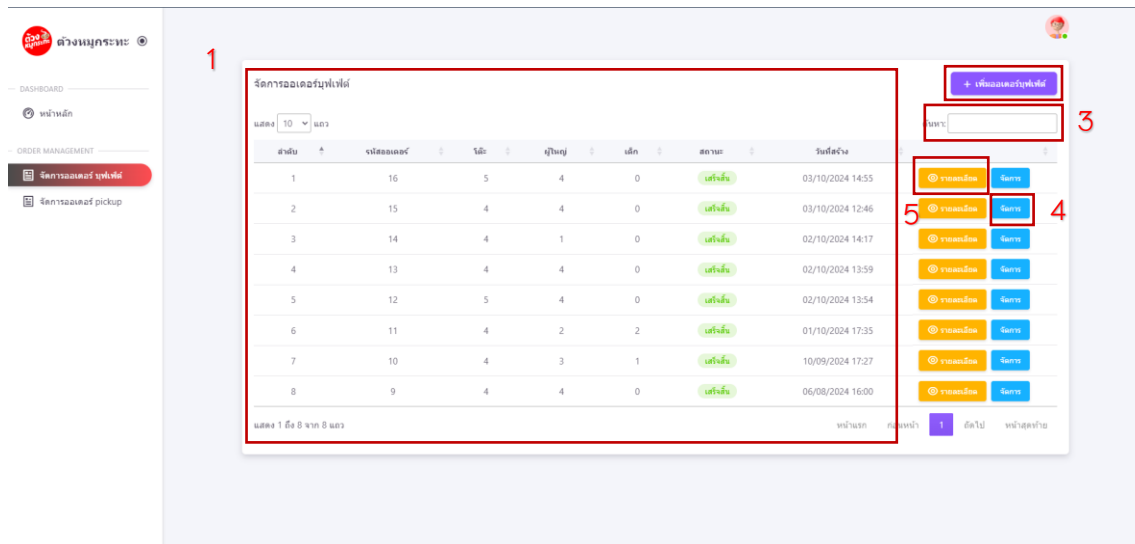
ด้วงหมูกระทะ

DASHBOARD

หน้าหลัก

ORDER MANAGEMENT

จัดการออเดอร์ บุฟเฟ่ต์

จัดการออเดอร์ pickup

1

จัดการออเดอร์บุฟเฟ่ต์

+ เพิ่มออเดอร์บุฟเฟ่ต์

3

แสดง 10 แถว

ค้นหา:

| ลำดับ | รหัสออเดอร์ | โต๊ะ | ผู้ใหญ่ | เด็ก | สถานะ | วันที่สร้าง | |
|---|---|---|---|---|---|---|---|
| 1 | 16 | 5 | 4 | 0 | เสร็จสิ้น | 03/10/2024 14:55 | รายละเอียด จัดการ |
| 2 | 15 | 4 | 4 | 0 | เสร็จสิ้น | 03/10/2024 12:46 | รายละเอียด จัดการ |
| 3 | 14 | 4 | 1 | 0 | เสร็จสิ้น | 02/10/2024 14:17 | รายละเอียด จัดการ |
| 4 | 13 | 4 | 4 | 0 | เสร็จสิ้น | 02/10/2024 13:59 | รายละเอียด จัดการ |
| 5 | 12 | 5 | 4 | 0 | เสร็จสิ้น | 02/10/2024 13:54 | รายละเอียด จัดการ |
| 6 | 11 | 4 | 2 | 2 | เสร็จสิ้น | 01/10/2024 17:35 | รายละเอียด จัดการ |
| 7 | 10 | 4 | 3 | 1 | เสร็จสิ้น | 10/09/2024 17:27 | รายละเอียด จัดการ |
| 8 | 9 | 4 | 4 | 0 | เสร็จสิ้น | 06/08/2024 16:00 | รายละเอียด จัดการ |

5 4

แสดง 1 ถึง 8 จาก 8 แถว

หน้าแรก ก่อนหน้า 1 ถัดไป หน้าสุดท้าย